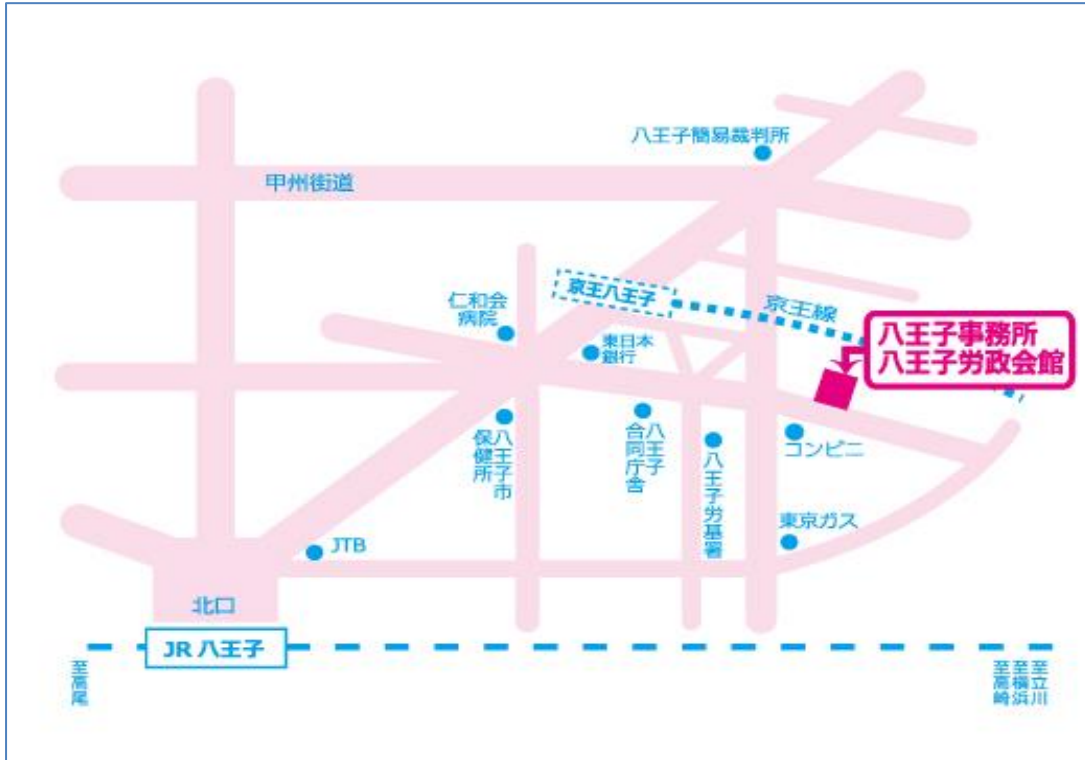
八王子簡易裁判所

甲州街道

京王八王子

京王線

八王子事務所
八王子労政会館

仁和会病院

東日本銀行

八王子市保健所

八王子合同庁舎

八王子労基署

コンビニ

東京ガス

JTB

北口

JR 八王子

至高尾

至高崎

至横浜

至立川